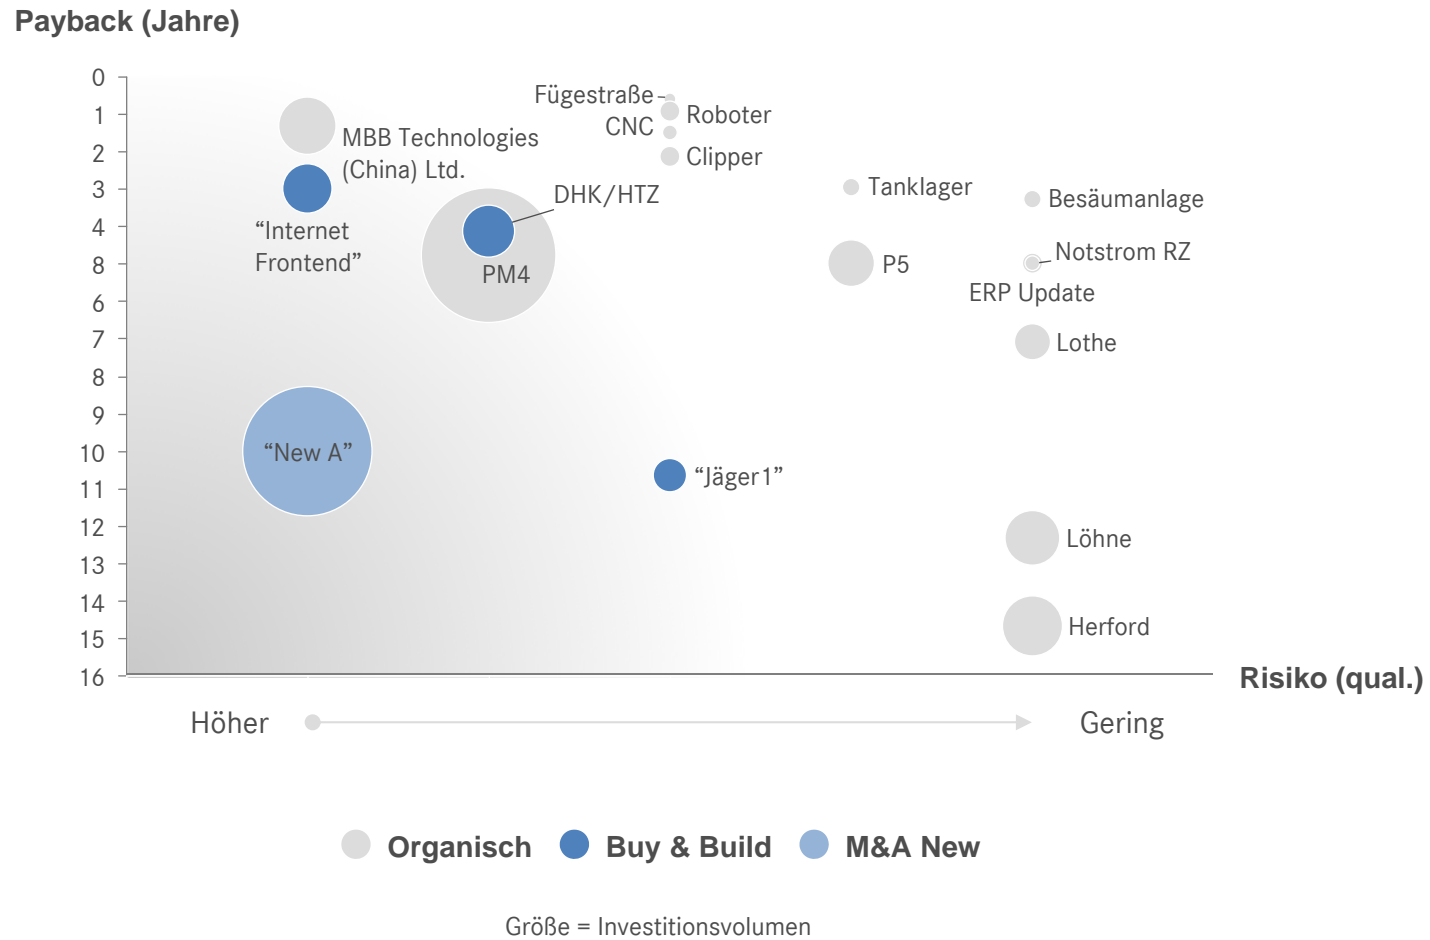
Payback (Jahre)

0
1
2
3
4
8
6
7
8
9
10
11
12
13
14
15
16

MBB Technologies (China) Ltd.

“Internet Frontend”

Fügestraße
CNC
Roboter
Clipper

DHK/HTZ

PM4

Tanklager

Besäumanlage

P5

Notstrom RZ

ERP Update

Lothe

“New A”

“Jäger1”

Löhne

Herford

Risiko (qual.)

Höher

Gering

Organisch
Buy & Build
M&A New

Größe = Investitionsvolumen